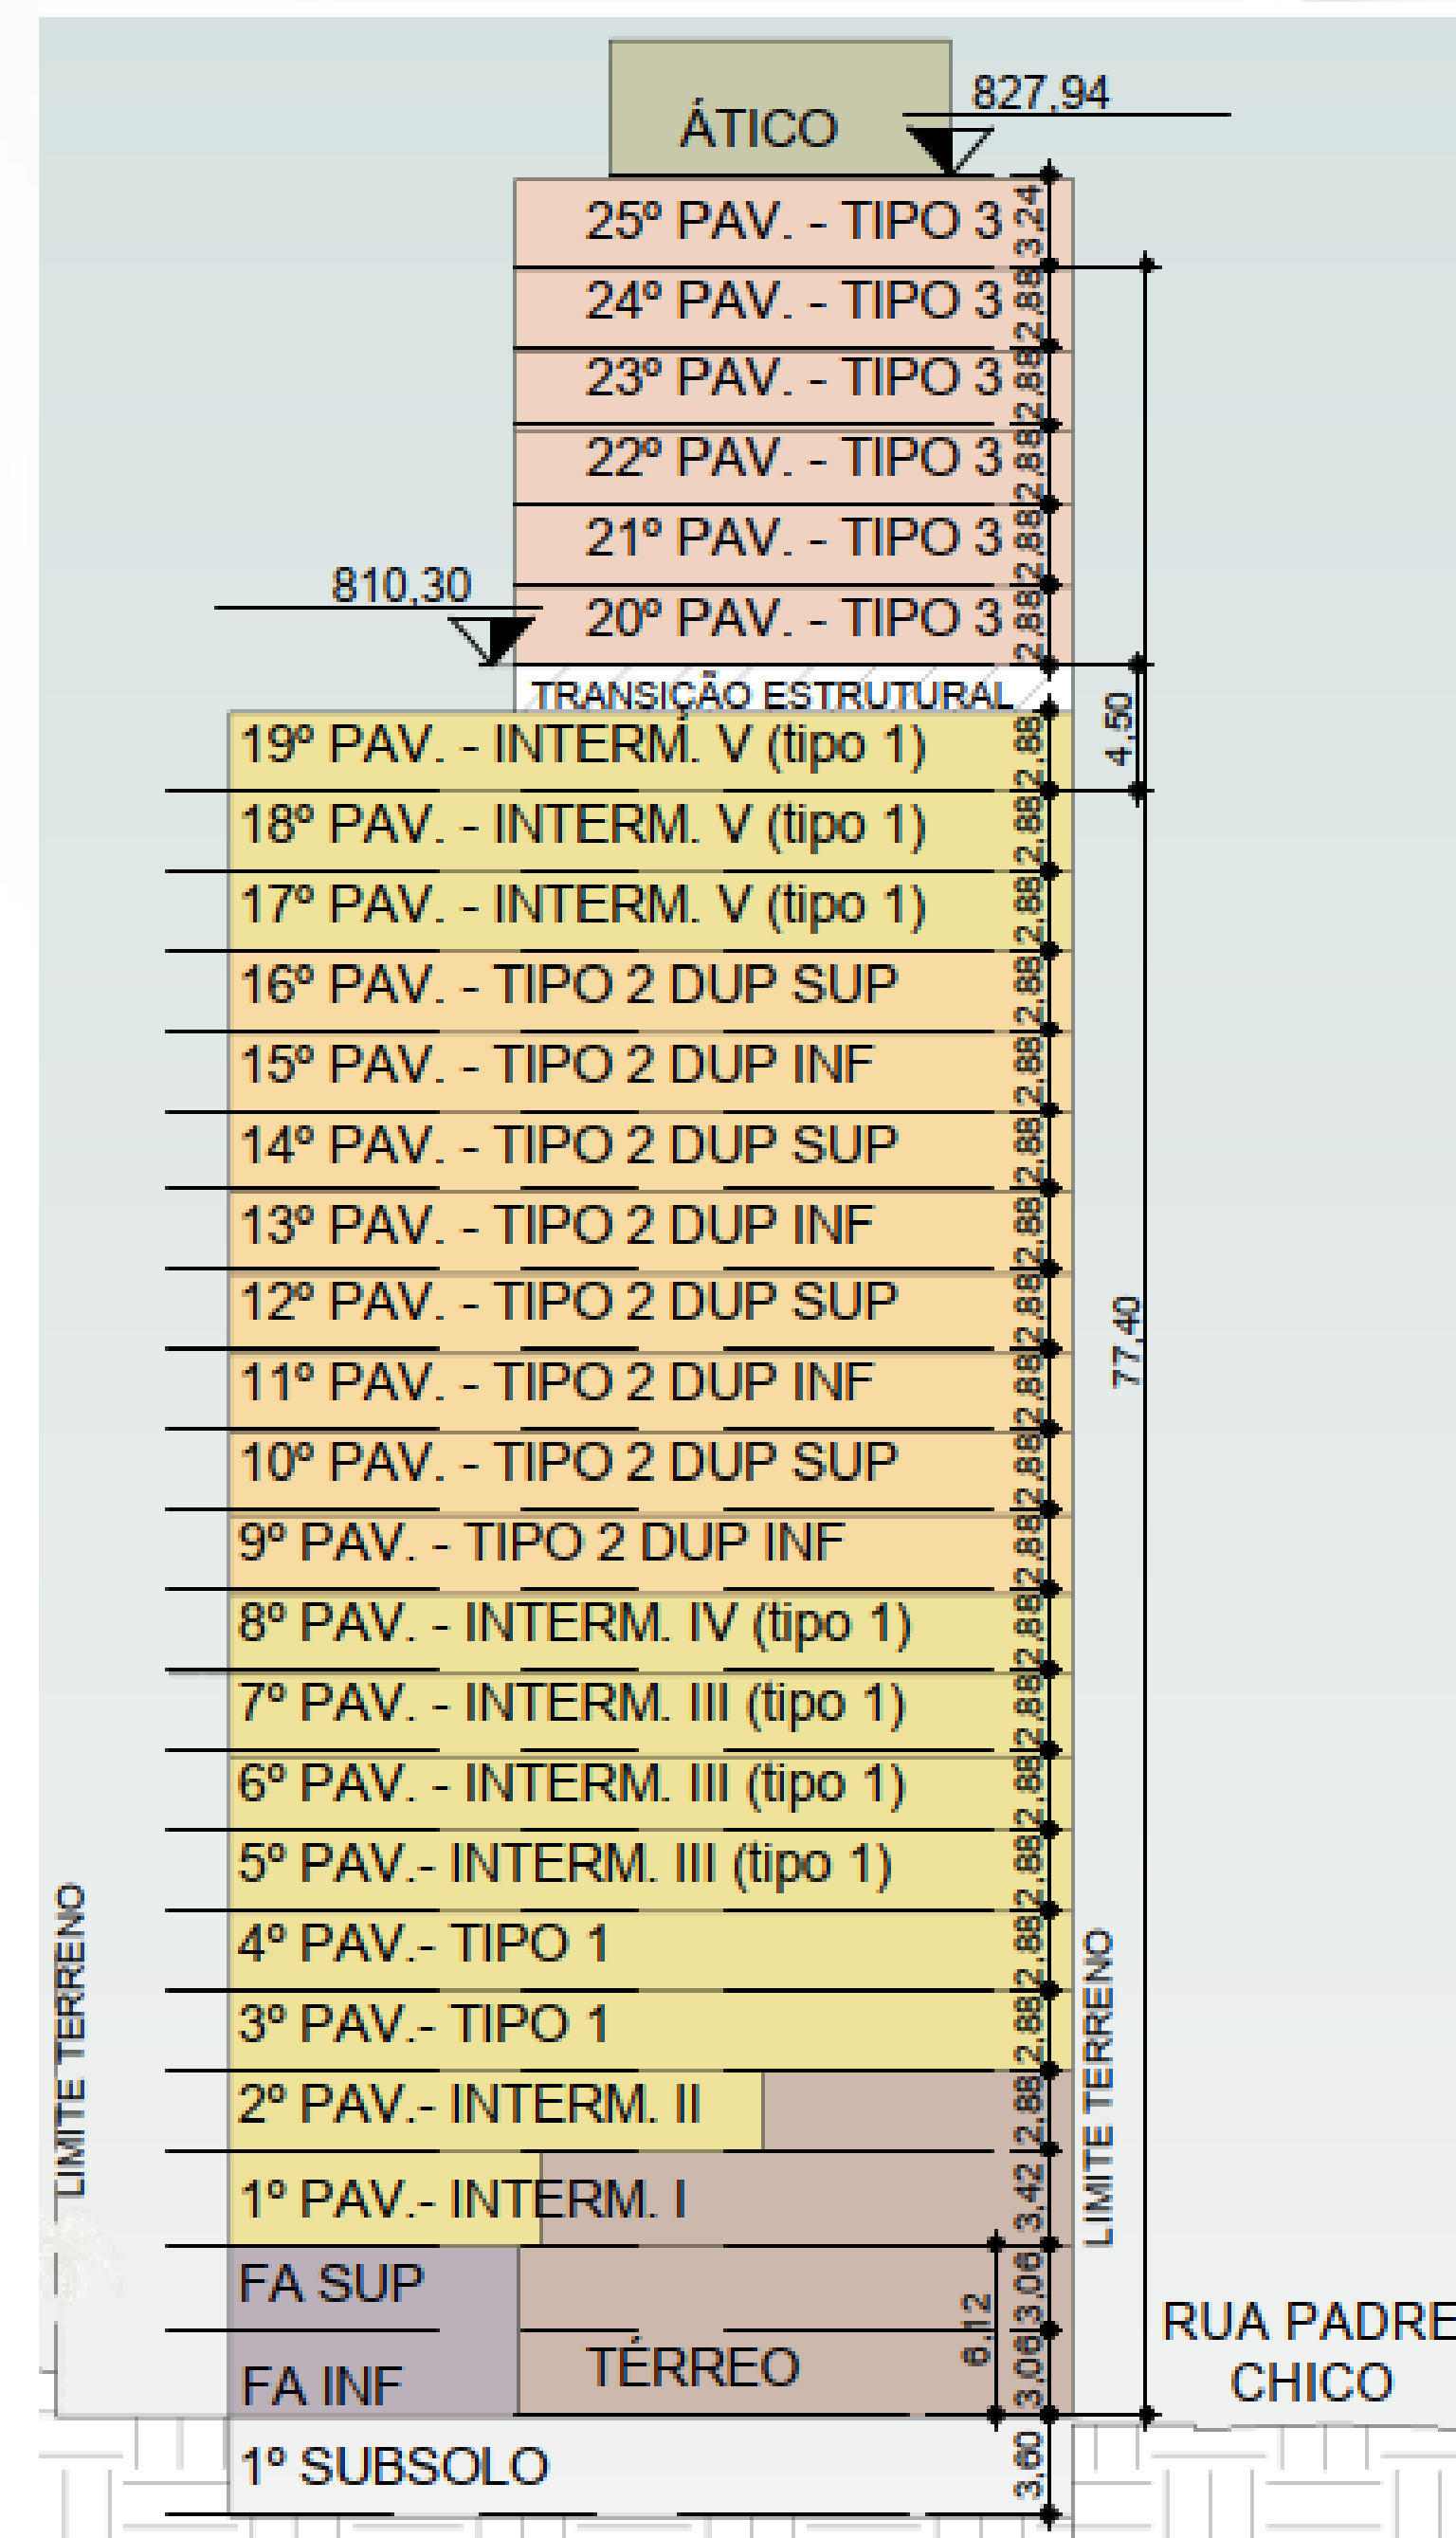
ÁTICO
827,94
25º PAV. - TIPO 3 3,24
24º PAV. - TIPO 3 2,88
23º PAV. - TIPO 3 2,88
22º PAV. - TIPO 3 2,88
21º PAV. - TIPO 3 2,88
810,30
20º PAV. - TIPO 3 2,88
TRANSIÇÃO ESTRUTURAL
4,50
19º PAV. - INTERM. V (tipo 1) 2,88
18º PAV. - INTERM. V (tipo 1) 2,88
17º PAV. - INTERM. V (tipo 1) 2,88
16º PAV. - TIPO 2 DUP SUP 2,88
15º PAV. - TIPO 2 DUP INF 2,88
14º PAV. - TIPO 2 DUP SUP 2,88
13º PAV. - TIPO 2 DUP INF 2,88
12º PAV. - TIPO 2 DUP SUP 2,88
11º PAV. - TIPO 2 DUP INF 2,88
10º PAV. - TIPO 2 DUP SUP 2,88
9º PAV. - TIPO 2 DUP INF 2,88
8º PAV. - INTERM. IV (tipo 1) 2,88
7º PAV. - INTERM. III (tipo 1) 2,88
6º PAV. - INTERM. III (tipo 1) 2,88
5º PAV.- INTERM. III (tipo 1) 2,88
4º PAV.- TIPO 1 2,88
3º PAV.- TIPO 1 2,88
2º PAV.- INTERM. II 2,88
1º PAV.- INTERM. I 3,42
FA SUP 3,06
FA INF
TÉRREO 3,06
6,12
77,40
LIMITE TERRENO
LIMITE TERRENO
RUA PADRE CHICO
1º SUBSOLO 3,60